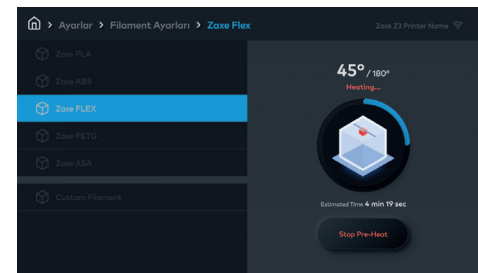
> Ayarlar > Filament Ayarları > Zaxe Flex

Zaxe Z3 Printer Name

Zaxe PLA

Zaxe ABS

Zaxe FLEX

Zaxe PETG

Zaxe ASA

Custom Filament

45° / 180°

Heating...

Estimated Time 4 min 19 sec

Stop Pre-Heat